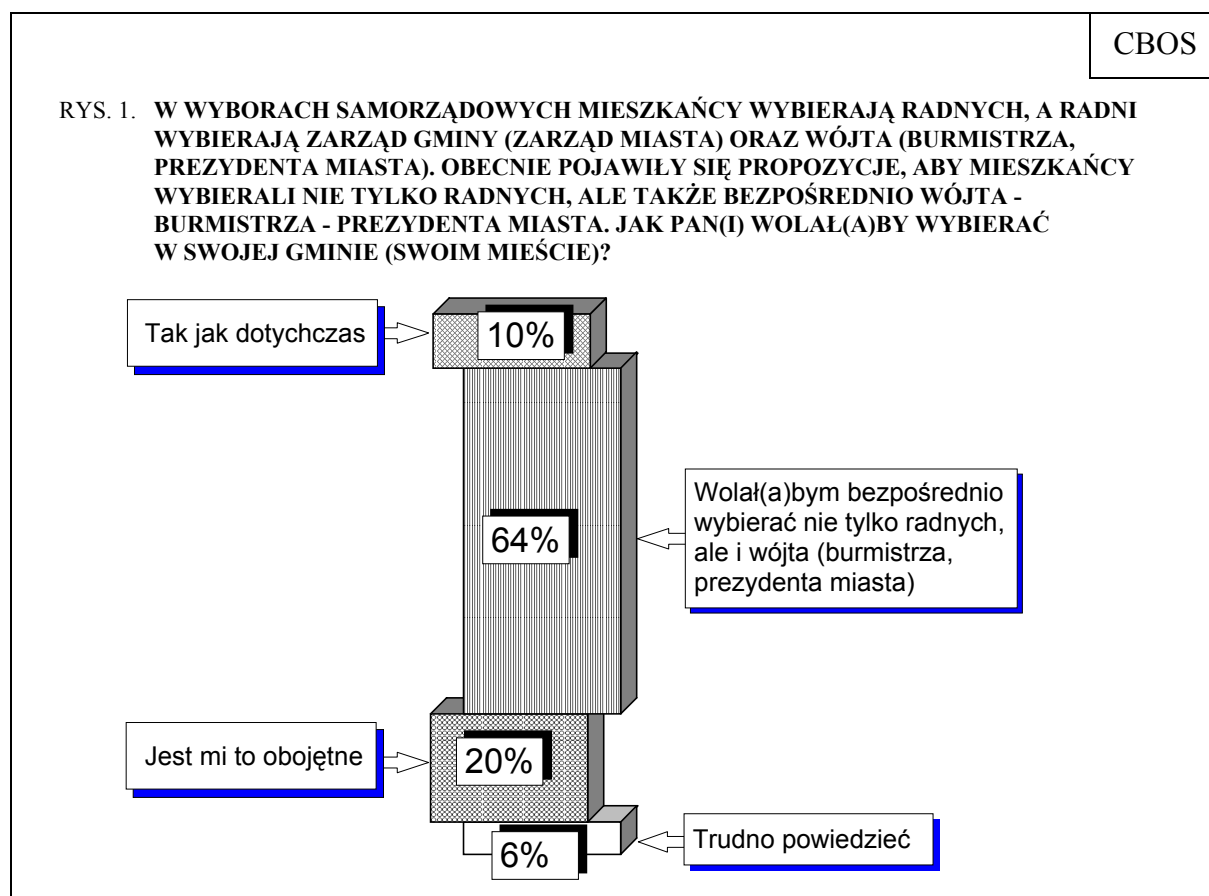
CBOS

RYS. 1. **W WYBORACH SAMORZĄDOWYCH MIESZKAŃCY WYBIERAJĄ RADNYCH, A RADNI WYBIERAJĄ ZARZĄD GMINY (ZARZĄD MIASTA) ORAZ WÓJTA (BURMISTRZA, PREZYDENTA MIASTA). OBECNIE POJAWIŁY SIĘ PROPOZYCJE, ABY MIESZKAŃCY WYBIERALI NIE TYLKO RADNYCH, ALE TAKŻE BEZPOŚREDNIO WÓJTA - BURMISTRZA - PREZYDENTA MIASTA. JAK PAN(I) WOLAŁ(A)BY WYBIERAĆ W SWOJEJ GMINIE (SWOIM MIEŚCIE)?**

Tak jak dotychczas

10%

64%

Wolał(a)bym bezpośrednio wybierać nie tylko radnych, ale i wójta (burmistrza, prezydenta miasta)

Jest mi to obojętne

20%

6%

Trudno powiedzieć